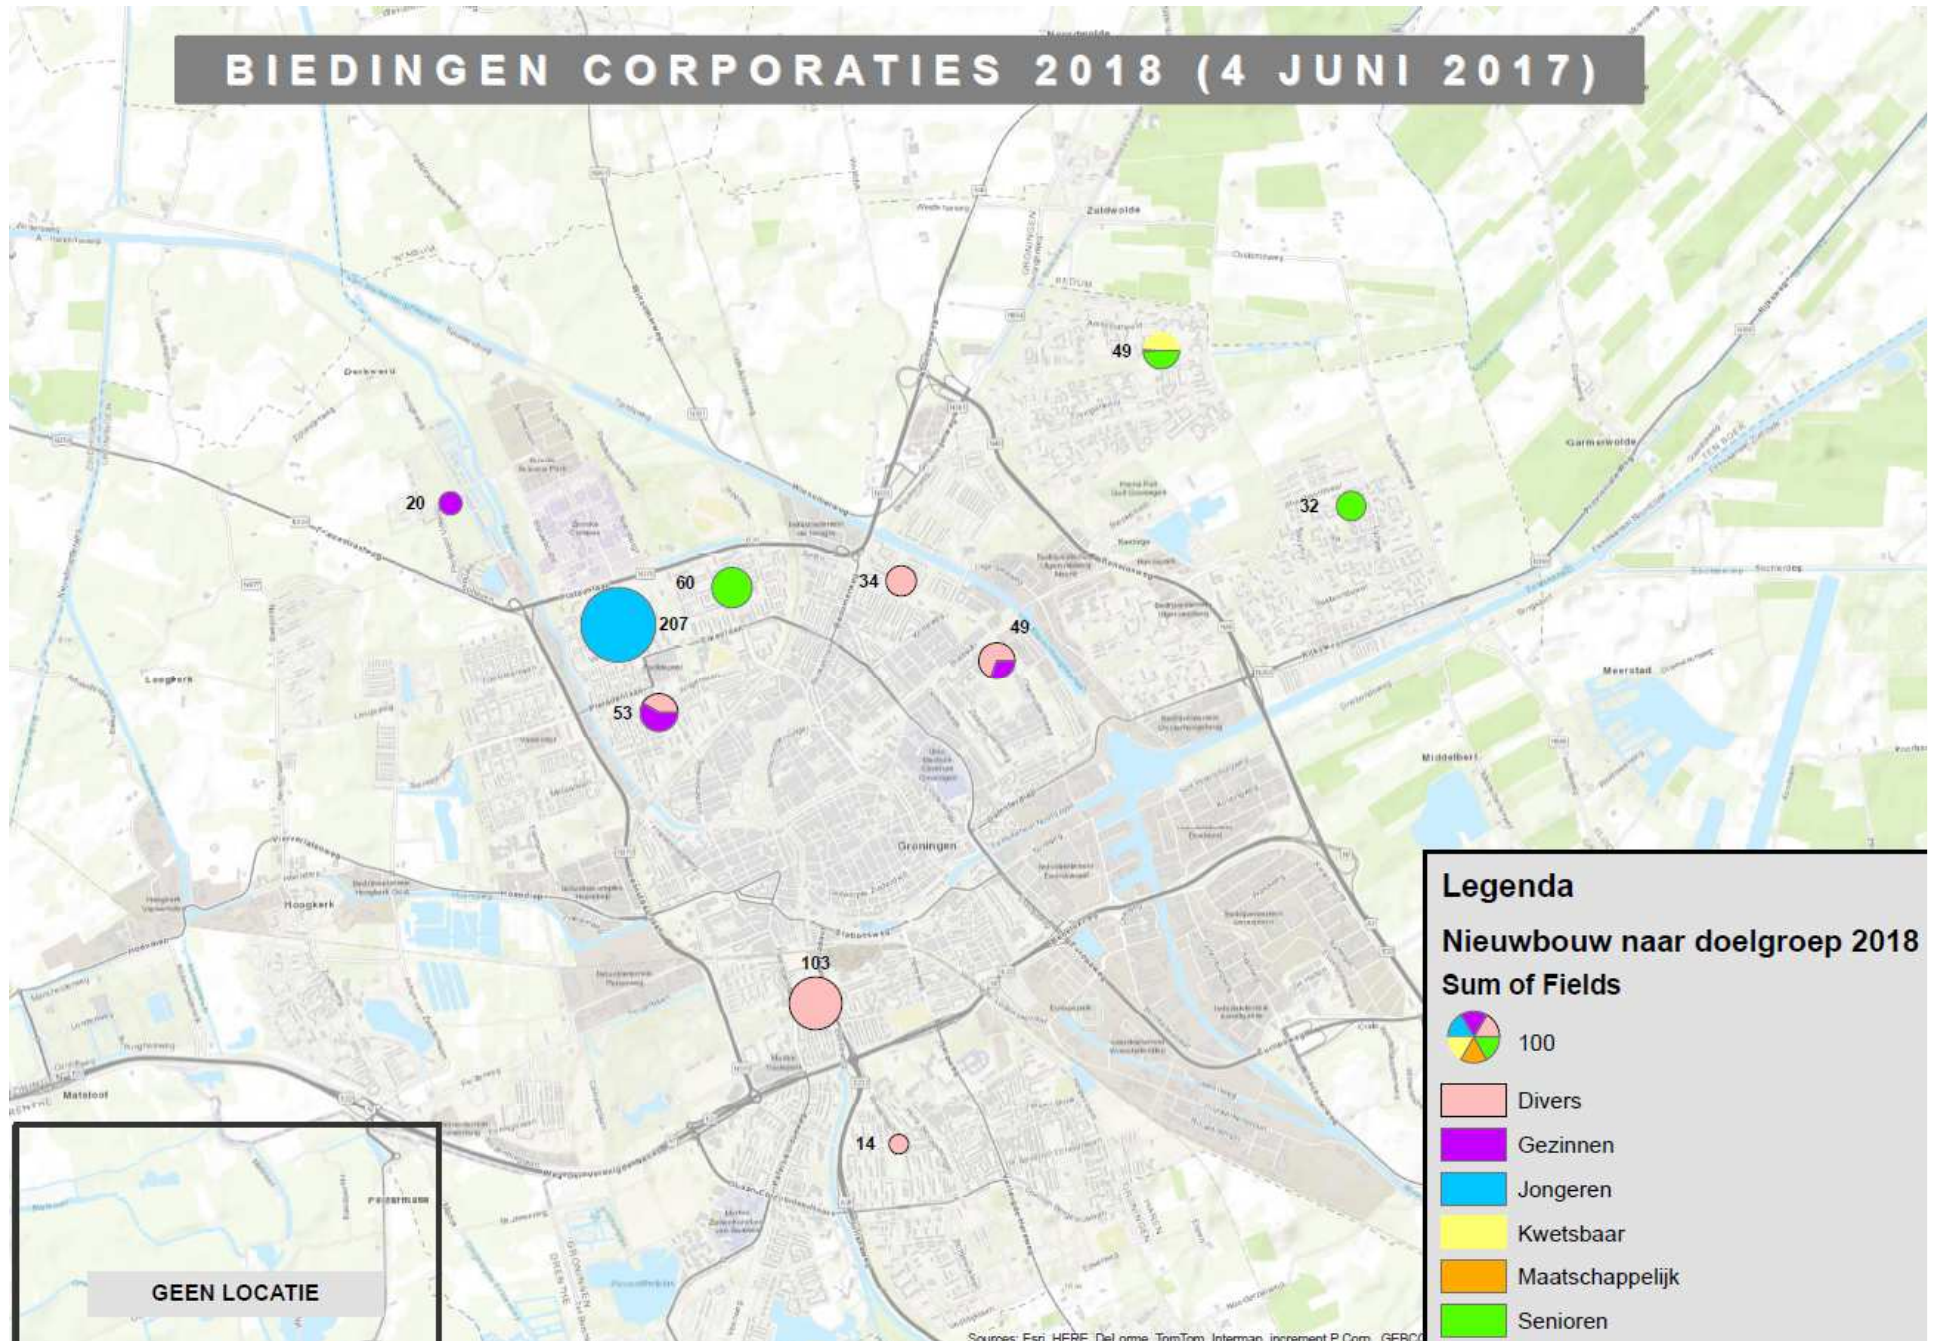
BIEDINGEN CORPORATIES 2018 (4 JUNI 2017)

Zuidwolde

49

20

32

60

34

207

49

53

Groningen

Garmerwolde

Meerstad

Middelbert

Hoogkerk

Loopkerk

Matsloot

103

14

GEEN LOCATIE

Legenda

Nieuwbouw naar doelgroep 2018

Sum of Fields

100

Divers

Gezinnen

Jongeren

Kwetsbaar

Maatschappelijk

Senioren

Sources: Esri, HERE, DeLorme, TomTom, Intermap, increment P Corp., GEBCO